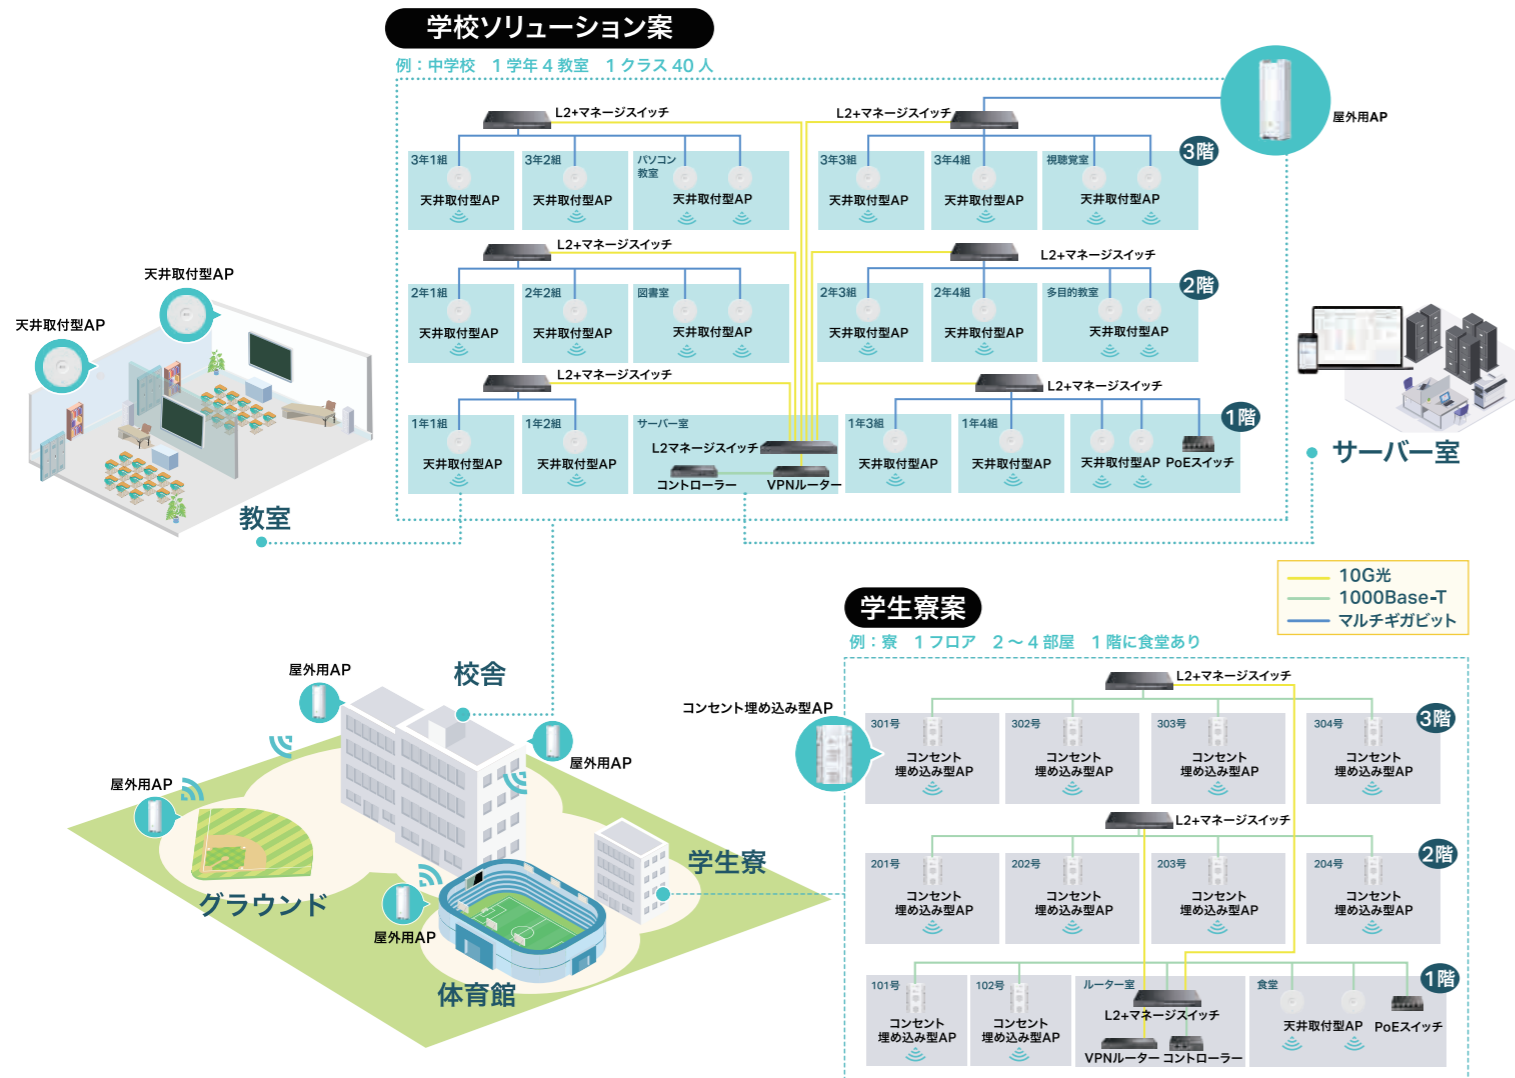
学校ソリューション案

例：中学校　１学年４教室　１クラス 40 人

L2+マネージスイッチ

L2+マネージスイッチ

屋外用AP

3年1組
天井取付型AP

3年2組
天井取付型AP

パソコン教室
天井取付型AP

3年3組
天井取付型AP

3年4組
天井取付型AP

視聴覚室
天井取付型AP

3階

L2+マネージスイッチ

L2+マネージスイッチ

2年1組
天井取付型AP

2年2組
天井取付型AP

図書室
天井取付型AP

2年3組
天井取付型AP

2年4組
天井取付型AP

多目的教室
天井取付型AP

2階

L2+マネージスイッチ

L2+マネージスイッチ

1年1組
天井取付型AP

1年2組
天井取付型AP

サーバー室
L2マネージスイッチ
コントローラー
VPNルーター

1年3組
天井取付型AP

1年4組
天井取付型AP

天井取付型AP
PoEスイッチ

1階

天井取付型AP

天井取付型AP

教室

サーバー室

10G光
1000Base-T
マルチギガビット

学生寮案

例：寮　１フロア　２～４部屋　１階に食堂あり

L2+マネージスイッチ

コンセント埋め込み型AP

301号
コンセント埋め込み型AP

302号
コンセント埋め込み型AP

303号
コンセント埋め込み型AP

304号
コンセント埋め込み型AP

3階

L2+マネージスイッチ

201号
コンセント埋め込み型AP

202号
コンセント埋め込み型AP

203号
コンセント埋め込み型AP

204号
コンセント埋め込み型AP

2階

101号
コンセント埋め込み型AP

102号
コンセント埋め込み型AP

ルーター室
L2+マネージスイッチ
VPNルーター
コントローラー

食堂
天井取付型AP
PoEスイッチ

1階

屋外用AP

校舎

屋外用AP

屋外用AP

グラウンド

屋外用AP

学生寮

体育館